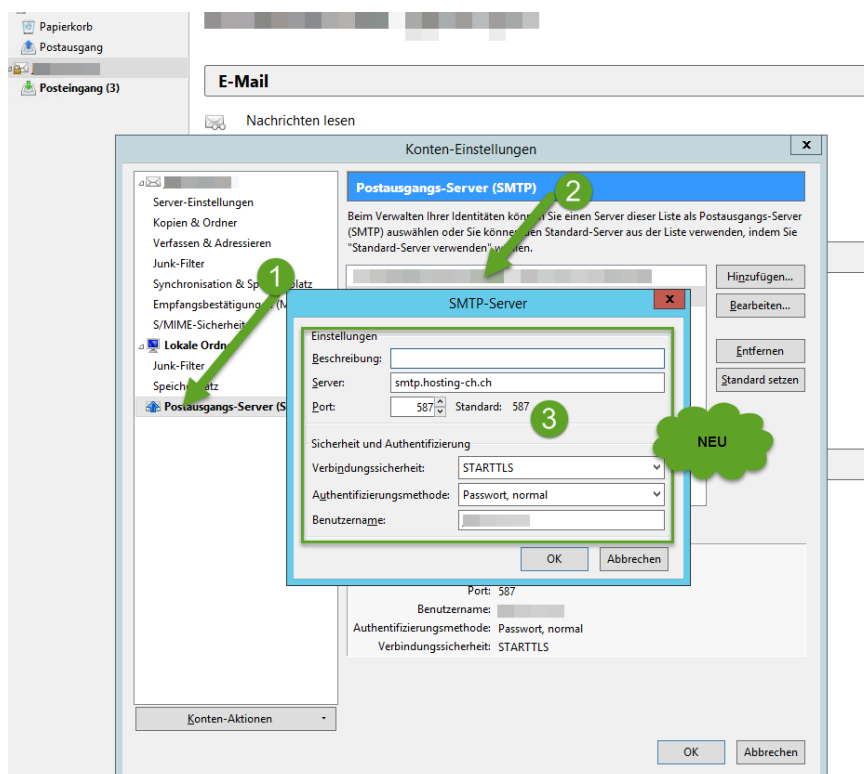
Papierkorb
Postausgang
Posteingang (3)

E-Mail

Nachrichten lesen

Konten-Einstellungen

Server-Einstellungen
Kopien & Ordner
Verfassen & Adressieren
Junk-Filter
Synchronisation & Sp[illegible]latz
Empfangsbestätigung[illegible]
S/MIME-Sicherheit
Lokale Ordn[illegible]
Junk-Filter
Speich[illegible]tz
Postausgangs-Server (S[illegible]

Konten-Aktionen

Postausgangs-Server (SMTP)

Beim Verwalten Ihrer Identitäten könn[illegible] Sie einen Server dieser Liste als Postausgangs-Server (SMTP) auswählen oder Sie könn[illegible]en Standard-Server aus der Liste verwenden, indem Sie "Standard-Server verwenden" w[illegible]len.

Hinzufügen...
Bearbeiten...
Entfernen
Standard setzen

SMTP-Server

Einstellungen
Beschreibung:
Server: smtp.hosting-ch.ch
Port: 587 Standard: 587

Sicherheit und Authentifizierung
Verbindungssicherheit: STARTTLS
Authentifizierungsmethode: Passwort, normal
Benutzername:

OK
Abbrechen

NEU

1
2
3

Port: 587
Benutzername:
Authentifizierungsmethode: Passwort, normal
Verbindungssicherheit: STARTTLS

OK
Abbrechen